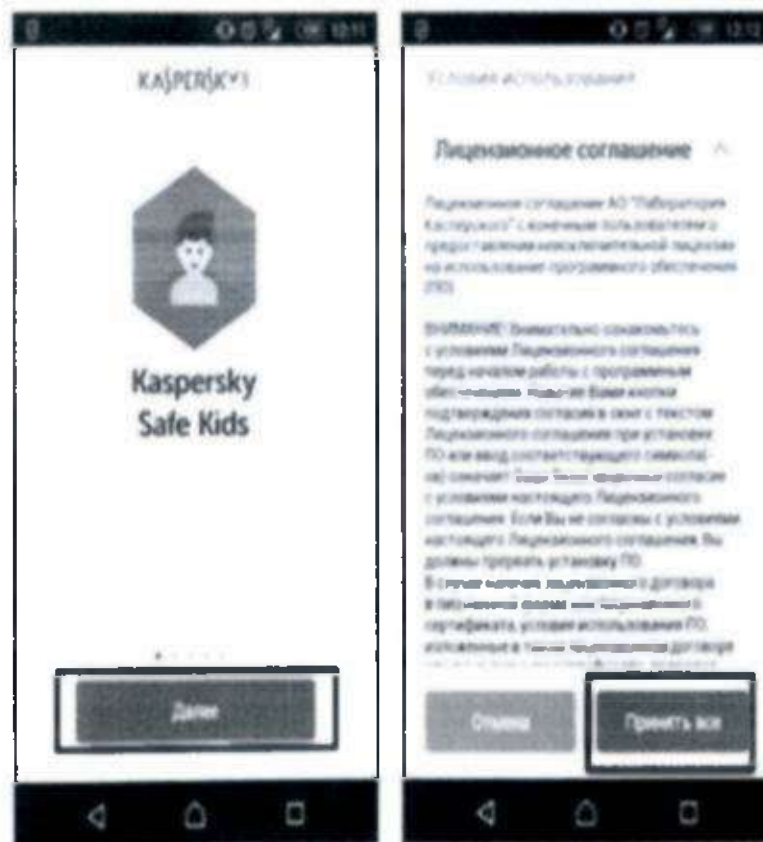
12:11

KASPERSKY

Kaspersky Safe Kids

Далее

12:12

Условия использования

Лицензионное соглашение

Лицензионное соглашение АО "Лаборатория Касперского" с конечным пользователем о предоставлении неисключительной лицензии на использование программного обеспечения (ПО)

ВНИМАНИЕ! Внимательно ознакомьтесь с условиями Лицензионного соглашения перед началом работы с программным обеспечением. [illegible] подтверждения согласия в окне с текстом Лицензионного соглашения при установке ПО или ввод соответствующего символа(-ов) означает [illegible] согласие с условиями настоящего Лицензионного соглашения. Если Вы не согласны с условиями настоящего Лицензионного соглашения, Вы должны прервать установку ПО. В случае наличия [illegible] договора в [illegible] сертификата, условия использования ПО, изложенные в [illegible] договора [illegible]

Отмена

Принять все